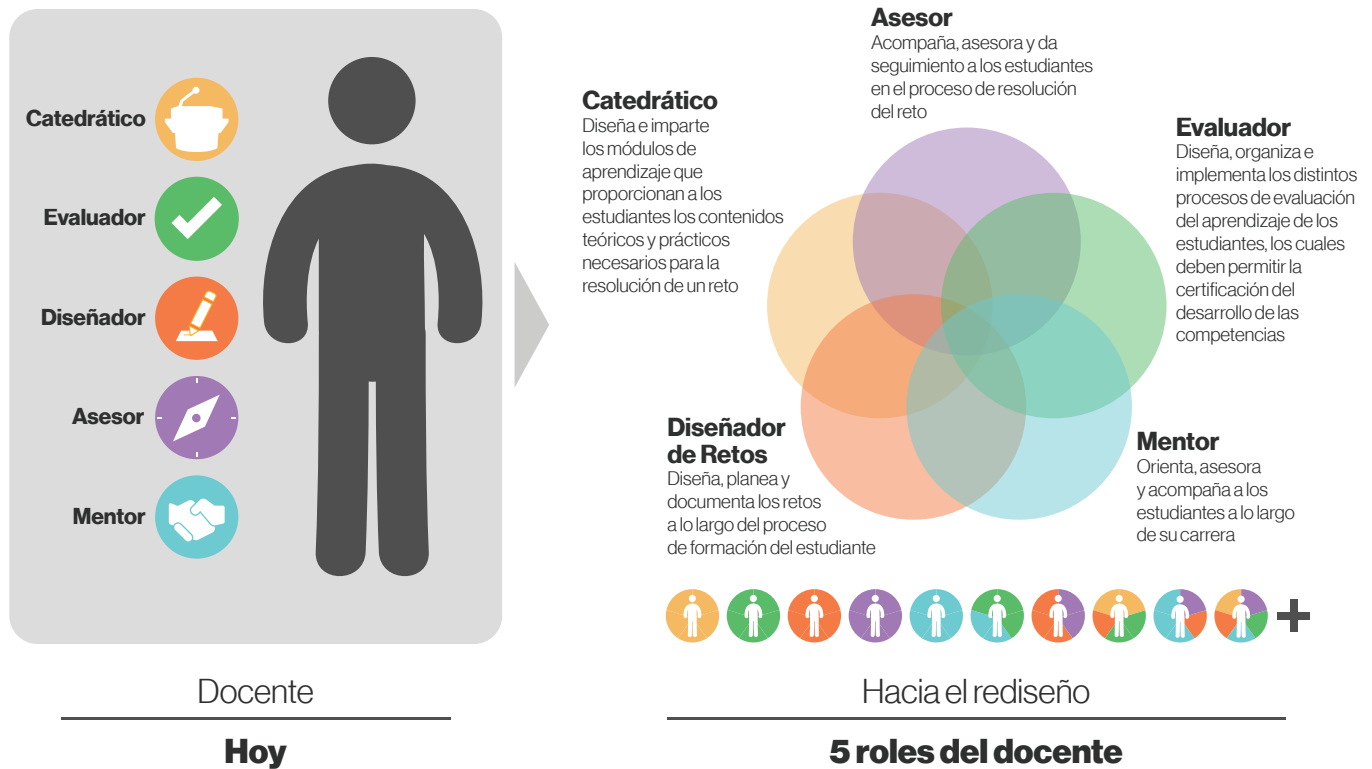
Catedrático

Evaluador

Diseñador

Asesor

Mentor

Asesor
Acompaña, asesora y da seguimiento a los estudiantes en el proceso de resolución del reto

Catedrático
Diseña e imparte los módulos de aprendizaje que proporcionan a los estudiantes los contenidos teóricos y prácticos necesarios para la resolución de un reto

Evaluador
Diseña, organiza e implementa los distintos procesos de evaluación del aprendizaje de los estudiantes, los cuales deben permitir la certificación del desarrollo de las competencias

Diseñador de Retos
Diseña, planea y documenta los retos a lo largo del proceso de formación del estudiante

Mentor
Orienta, asesora y acompaña a los estudiantes a lo largo de su carrera

+

Docente

Hoy

Hacia el rediseño

5 roles del docente